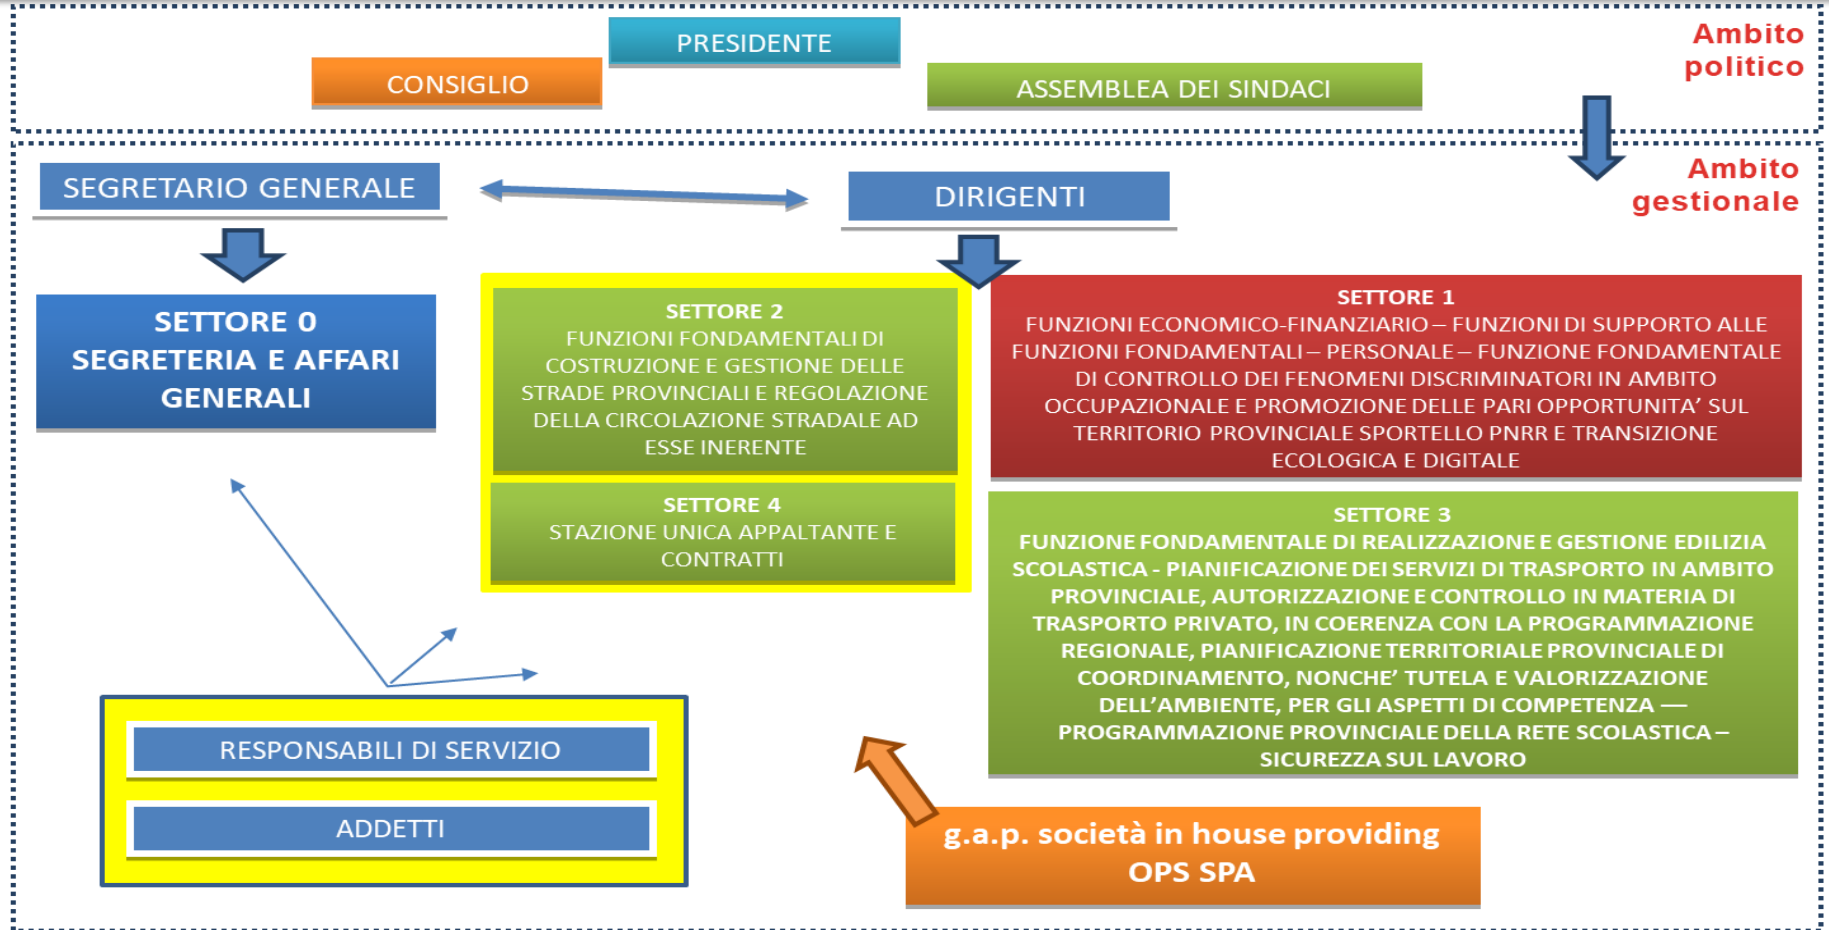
PRESIDENTE

CONSIGLIO

ASSEMBLEA DEI SINDACI

Ambito politico

SEGRETARIO GENERALE

DIRIGENTI

Ambito gestionale

SETTORE 0
SEGRETERIA E AFFARI GENERALI

SETTORE 2
FUNZIONI FONDAMENTALI DI COSTRUZIONE E GESTIONE DELLE STRADE PROVINCIALI E REGOLAZIONE DELLA CIRCOLAZIONE STRADALE AD ESSE INERENTE

SETTORE 1
FUNZIONI ECONOMICO-FINANZIARIO – FUNZIONI DI SUPPORTO ALLE FUNZIONI FONDAMENTALI – PERSONALE – FUNZIONE FONDAMENTALE DI CONTROLLO DEI FENOMENI DISCRIMINATORI IN AMBITO OCCUPAZIONALE E PROMOZIONE DELLE PARI OPPORTUNITA' SUL TERRITORIO PROVINCIALE SPORTELLO PNRR E TRANSIZIONE ECOLOGICA E DIGITALE

SETTORE 4
STAZIONE UNICA APPALTANTE E CONTRATTI

SETTORE 3
FUNZIONE FONDAMENTALE DI REALIZZAZIONE E GESTIONE EDILIZIA SCOLASTICA - PIANIFICAZIONE DEI SERVIZI DI TRASPORTO IN AMBITO PROVINCIALE, AUTORIZZAZIONE E CONTROLLO IN MATERIA DI TRASPORTO PRIVATO, IN COERENZA CON LA PROGRAMMAZIONE REGIONALE, PIANIFICAZIONE TERRITORIALE PROVINCIALE DI COORDINAMENTO, NONCHE' TUTELA E VALORIZZAZIONE DELL'AMBIENTE, PER GLI ASPETTI DI COMPETENZA — PROGRAMMAZIONE PROVINCIALE DELLA RETE SCOLASTICA – SICUREZZA SUL LAVORO

RESPONSABILI DI SERVIZIO

ADDETTI

g.a.p. società in house providing OPS SPA